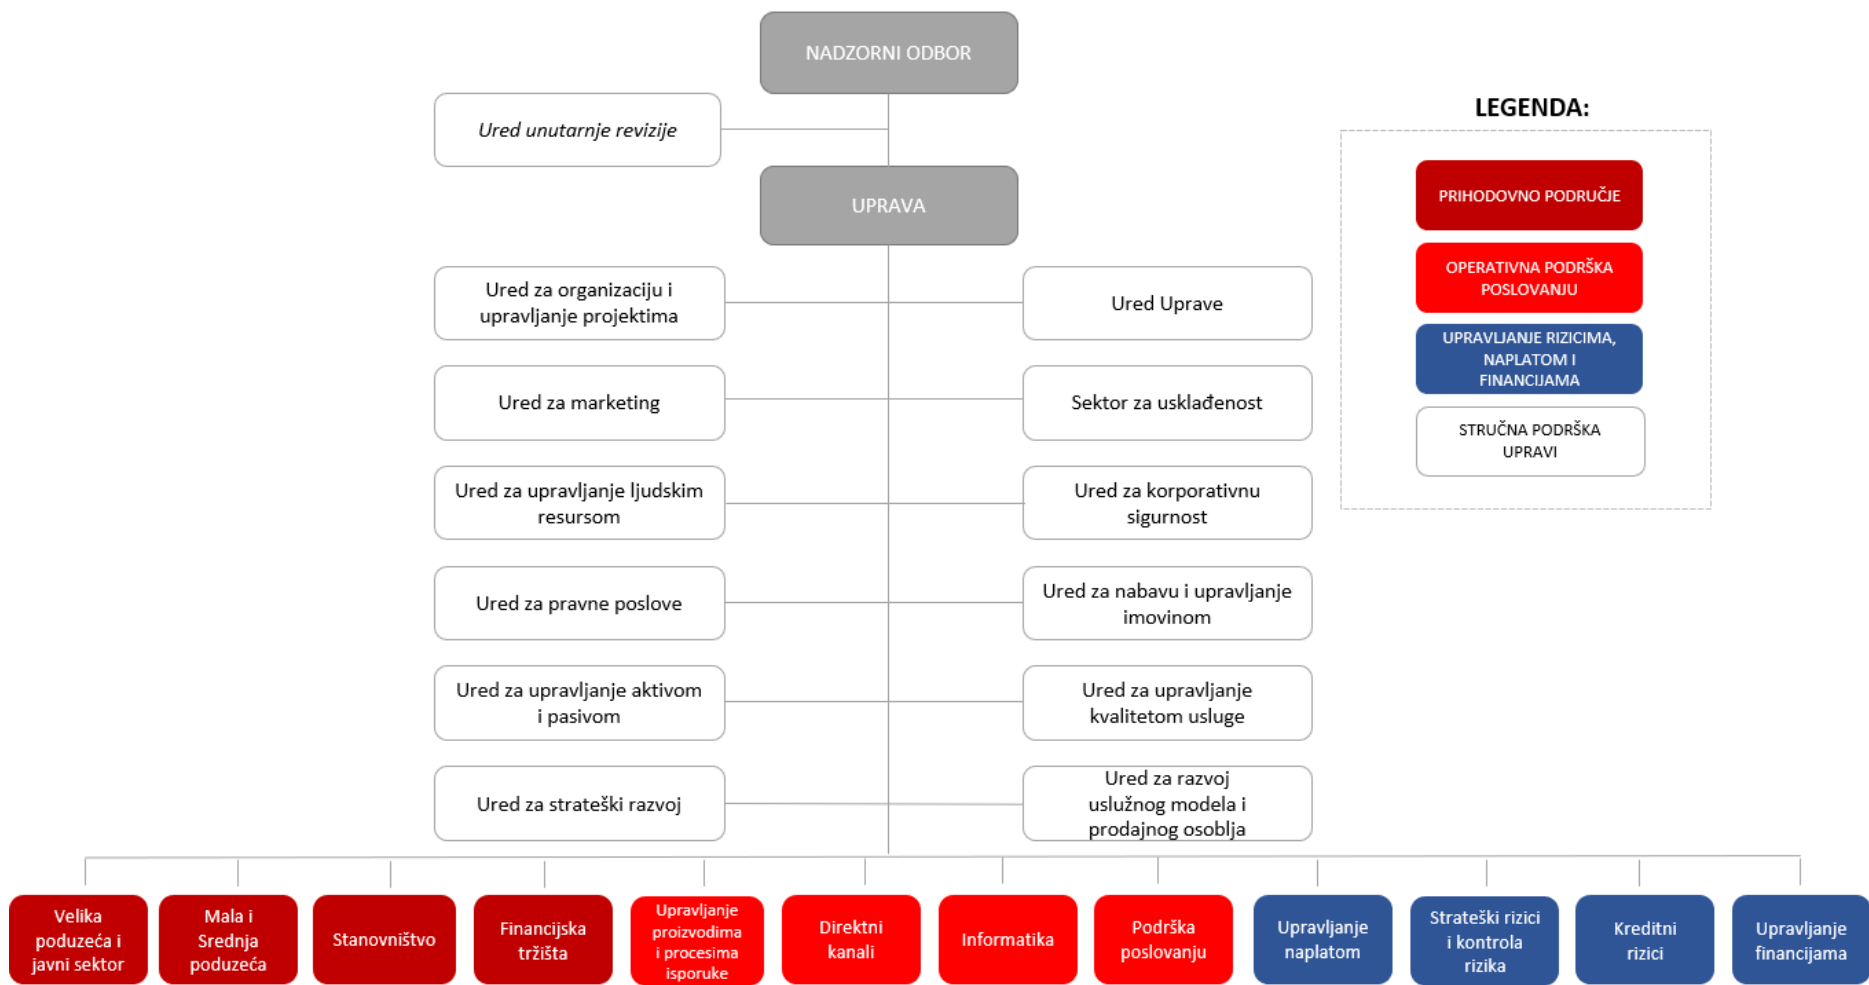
NADZORNI ODBOR

Ured unutarnje revizije

UPRAVA

Ured za organizaciju i upravljanje projektima

Ured Uprave

Ured za marketing

Sektor za usklađenost

Ured za upravljanje ljudskim resursom

Ured za korporativnu sigurnost

Ured za pravne poslove

Ured za nabavu i upravljanje imovinom

Ured za upravljanje aktivom i pasivom

Ured za upravljanje kvalitetom usluge

Ured za strateški razvoj

Ured za razvoj uslužnog modela i prodajnog osoblja

LEGENDA:

PRIHODOVNO PODRUČJE

OPERATIVNA PODRŠKA POSLOVANJU

UPRAVLJANJE RIZICIMA, NAPLATOM I FINANCIJAMA

STRUČNA PODRŠKA UPRAVI

Velika poduzeća i javni sektor

Mala i Srednja poduzeća

Stanovništvo

Financijska tržišta

Upravljanje proizvodima i procesima isporuke

Direktni kanali

Informatika

Podrška poslovanju

Upravljanje naplatom

Strateški rizici i kontrola rizika

Kreditni rizici

Upravljanje financijama